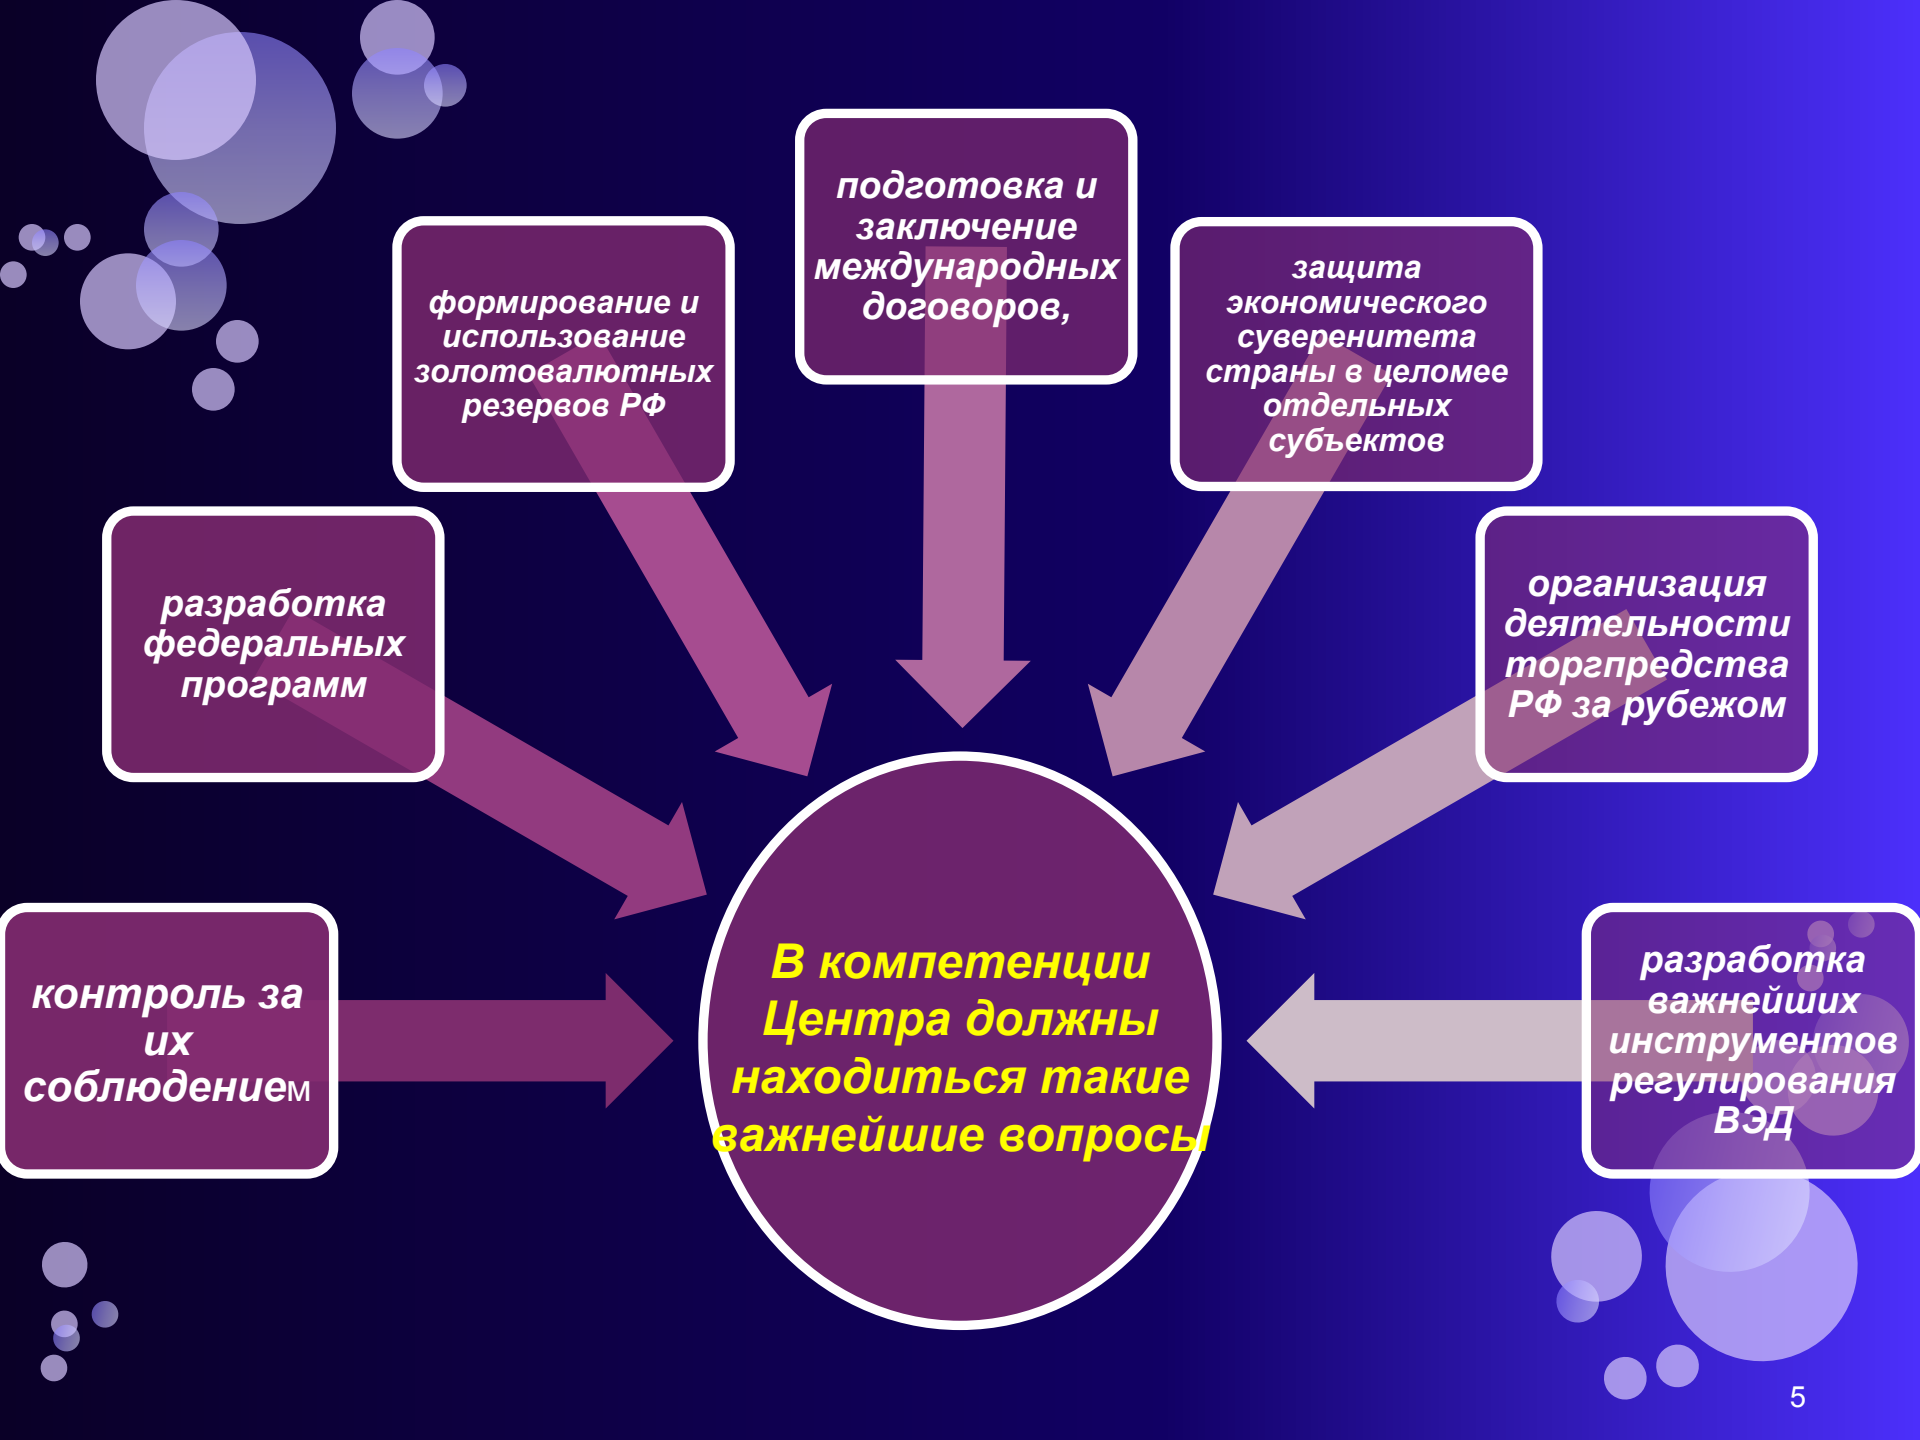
В компетенции Центра должны находиться такие важнейшие вопросы

контроль за их соблюдением

разработка федеральных программ

формирование и использование золотовалютных резервов РФ

подготовка и заключение международных договоров,

защита экономического суверенитета страны в целомее отдельных субъектов

организация деятельности торгпредства РФ за рубежом

разработка важнейших инструментов регулирования ВЭД

5